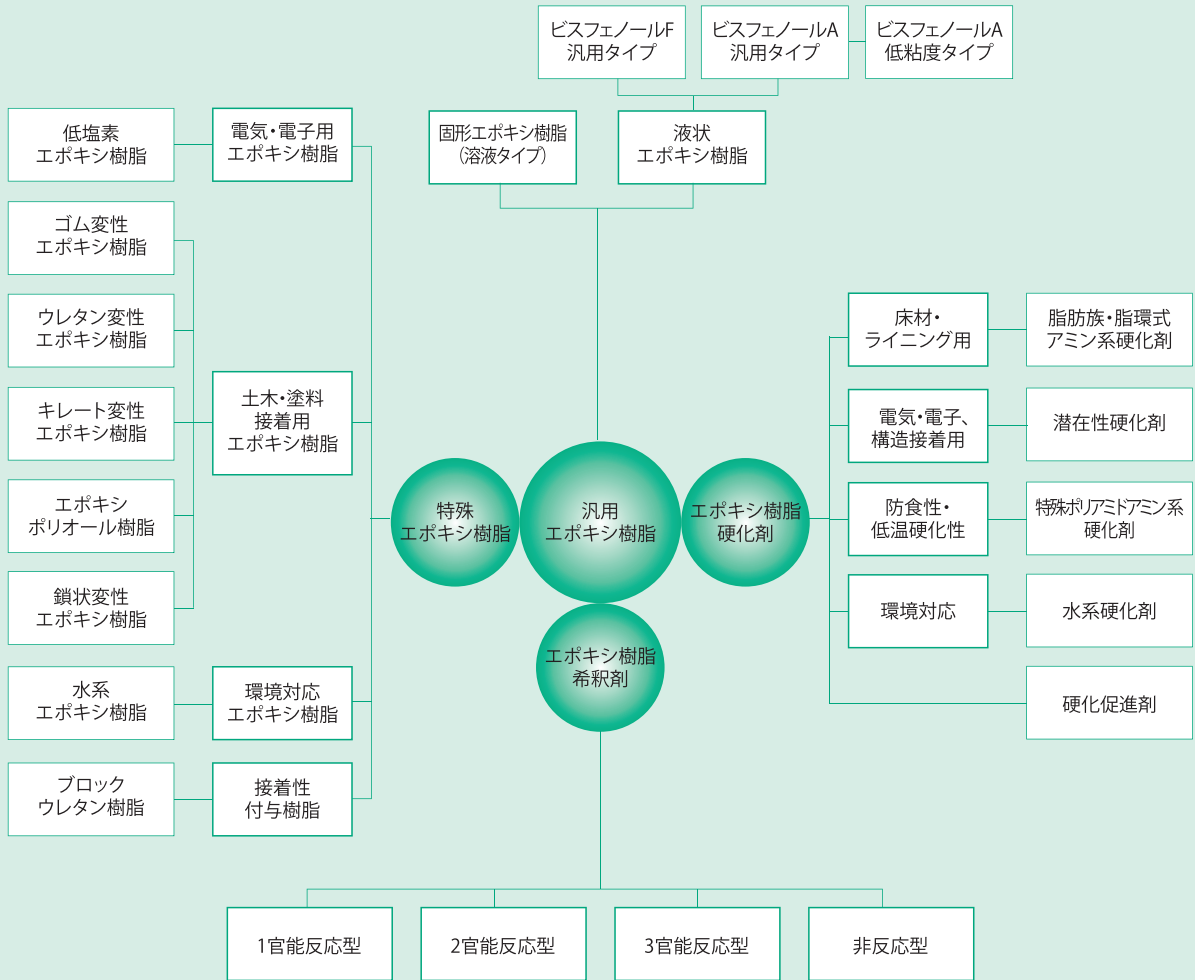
ビスフェノールF 汎用タイプ

ビスフェノールA 汎用タイプ

ビスフェノールA 低粘度タイプ

固形エポキシ樹脂 (溶液タイプ)

液状 エポキシ樹脂

低塩素 エポキシ樹脂

電気・電子用 エポキシ樹脂

ゴム変性 エポキシ樹脂

ウレタン変性 エポキシ樹脂

キレート変性 エポキシ樹脂

土木・塗料 接着用 エポキシ樹脂

エポキシ ポリオール樹脂

鎖状変性 エポキシ樹脂

水系 エポキシ樹脂

環境対応 エポキシ樹脂

ブロック ウレタン樹脂

接着性 付与樹脂

特殊 エポキシ樹脂

汎用 エポキシ樹脂

エポキシ樹脂 硬化剤

エポキシ樹脂 希釈剤

床材・ ライニング用

脂肪族・脂環式 アミン系硬化剤

電気・電子、 構造接着用

潜在性硬化剤

防食性・ 低温硬化性

特殊ポリアミドアミン系 硬化剤

環境対応

水系硬化剤

硬化促進剤

1官能反応型

2官能反応型

3官能反応型

非反応型